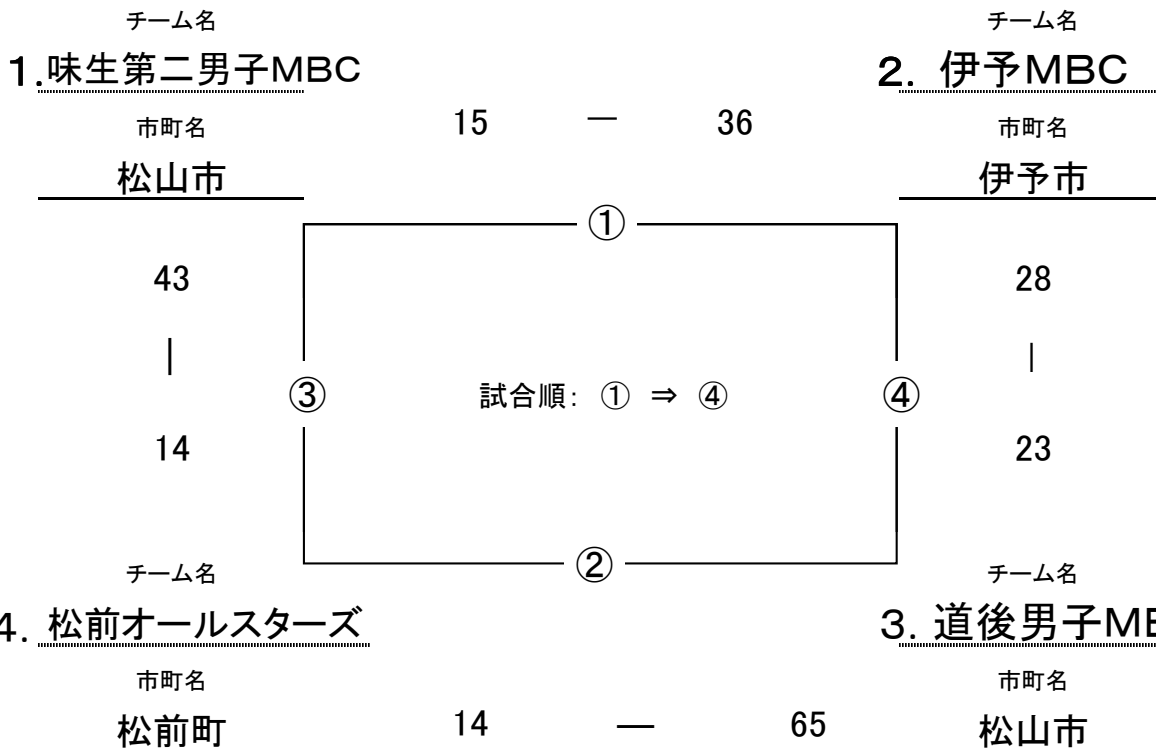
チーム名
1.味生第二男子MBC

チーム名
2. 伊予MBC

市町名
松山市

15 ― 36

市町名
伊予市

①

43
|
14

③

試合順: ① ⇒ ④

④

28
|
23

②

チーム名
4. 松前オールスターズ

チーム名
3. 道後男子MB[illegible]

市町名
松前町

14 ― 65

市町名
松山市